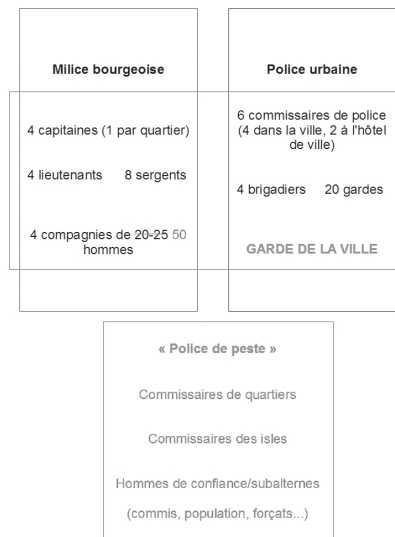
Milice bourgeoise

4 capitaines (1 par quartier)

4 lieutenants 8 sergents

4 compagnies de 20-25 50 hommes

Police urbaine

6 commissaires de police (4 dans la ville, 2 à l'hôtel de ville)

4 brigadiers 20 gardes

GARDE DE LA VILLE

« Police de peste »

Commissaires de quartiers

Commissaires des isles

Hommes de confiance/subalternes

(commis, population, forçats...)